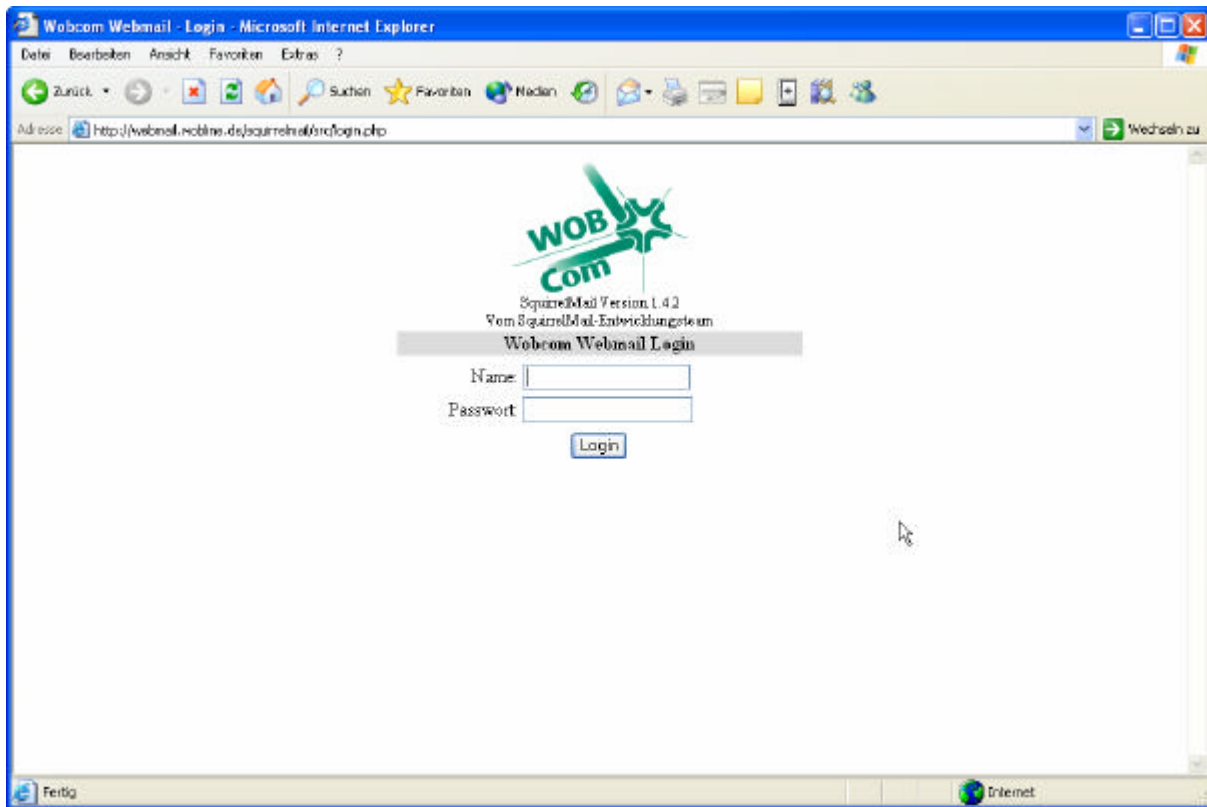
Wobcom Webmail - Login - Microsoft Internet Explorer

Datei Bearbeiten Ansicht Favoriten Extras ?

Zurück Suchen Favoriten Medien

Adresse http://webmail.wobline.de/squirrelmail/src/login.php

Wechseln zu

WOB Com

SquirrelMail Version 1.4.2
Vom SquirrelMail-Entwicklungsteam

Wobcom Webmail Login

Name:

Passwort:

Login

Fertig

Internet